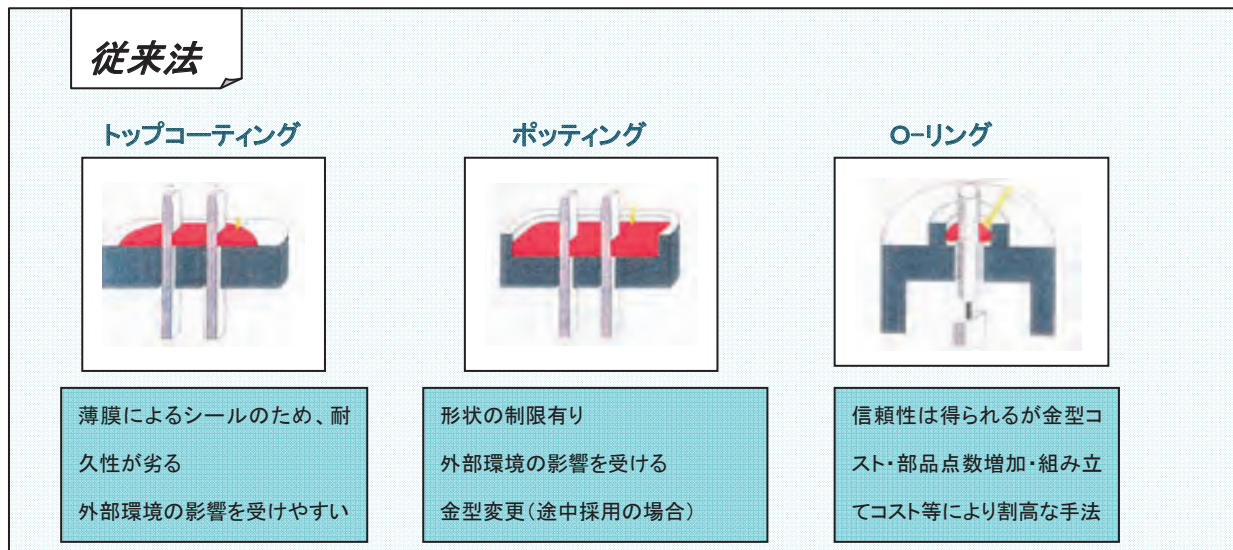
従来法

トップコーティング

ポッティング

O−リング

薄膜によるシールのため、耐久性が劣る
外部環境の影響を受けやすい

形状の制限有り
外部環境の影響を受ける
金型変更（途中採用の場合）

信頼性は得られるが金型コスト・部品点数増加・組み立てコスト等により割高な手法